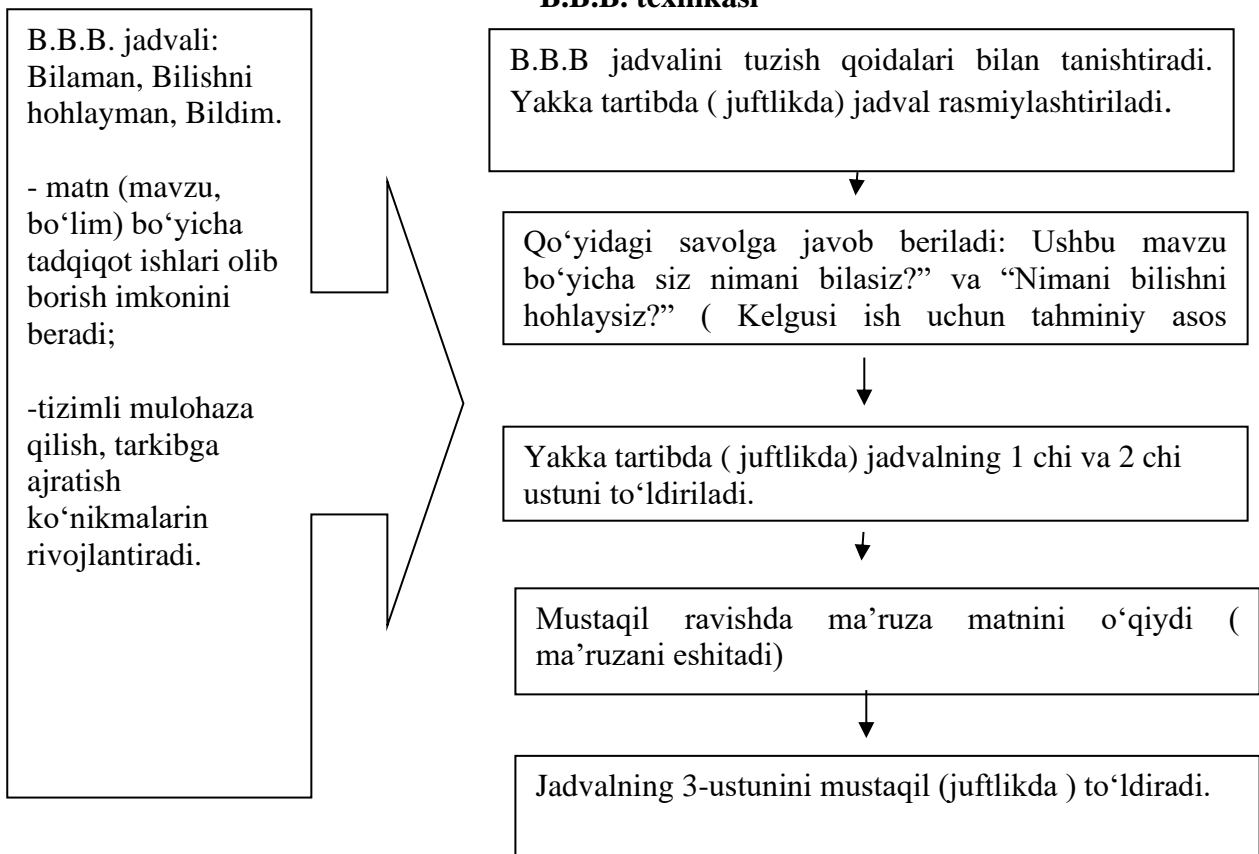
B.B.B. texnikasi

B.B.B. jadvali: Bilaman, Bilishni hohlayman, Bildim.

- matn (mavzu, bo‘lim) bo‘yicha tadqiqot ishlari olib borish imkonini beradi;

-tizimli mulohaza qilish, tarkibga ajratish ko‘nikmalarin rivojlantiradi.

B.B.B jadvalini tuzish qoidalari bilan tanishtiradi. Yakka tartibda ( juftlikda) jadval rasmiylashtiriladi.

Qo‘yidagi savolga javob beriladi: Ushbu mavzu bo‘yicha siz nimani bilasiz?" va “Nimani bilishni hohlaysiz?" ( Kelgusi ish uchun tahminiy asos

Yakka tartibda ( juftlikda) jadvalning 1 chi va 2 chi ustuni to‘ldiriladi.

Mustaqil ravishda ma’ruza matnini o‘qiydi ( ma’ruzani eshitadi)

Jadvalning 3-ustunini mustaqil (juftlikda ) to‘ldiradi.